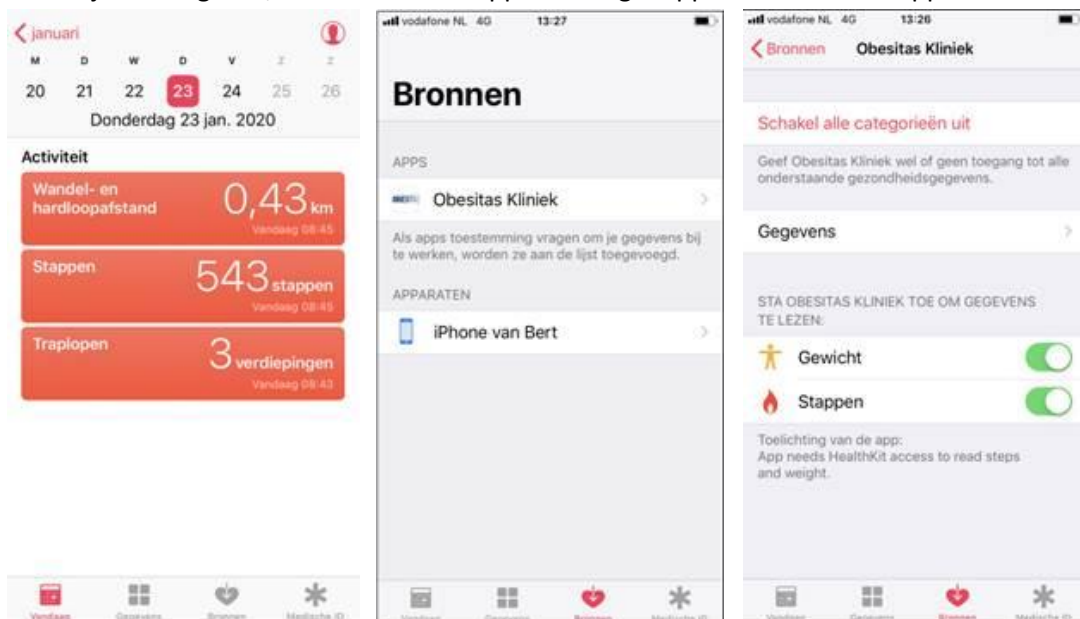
januari

| M | D | W | D | V | Z | Z |
|---|---|---|---|---|---|---|
| 20 | 21 | 22 | 23 | 24 | 25 | 26 |

Donderdag 23 jan. 2020

Activiteit

Wandel- en hardloopafstand 0,43 km
Vandaag 08:45

Stappen 543 stappen
Vandaag 08:45

Traplopen 3 verdiepingen
Vandaag 08:43

Vandaag Gegevens Bronnen Medische ID

vodafone NL 4G 13:27

Bronnen

APPS

Obesitas Kliniek

Als apps toestemming vragen om je gegevens bij te werken, worden ze aan de lijst toegevoegd.

APPARATEN

iPhone van Bert

Vandaag Gegevens Bronnen Medische ID

vodafone NL 4G 13:26

Bronnen Obesitas Kliniek

Schakel alle categorieën uit

Geef Obesitas Kliniek wel of geen toegang tot alle onderstaande gezondheidsgegevens.

Gegevens

STA OBESITAS KLINIEK TOE OM GEGEVENS TE LEZEN:

Gewicht

Stappen

Toelichting van de app:
App needs HealthKit access to read steps and weight.

Vandaag Gegevens Bronnen Medische ID